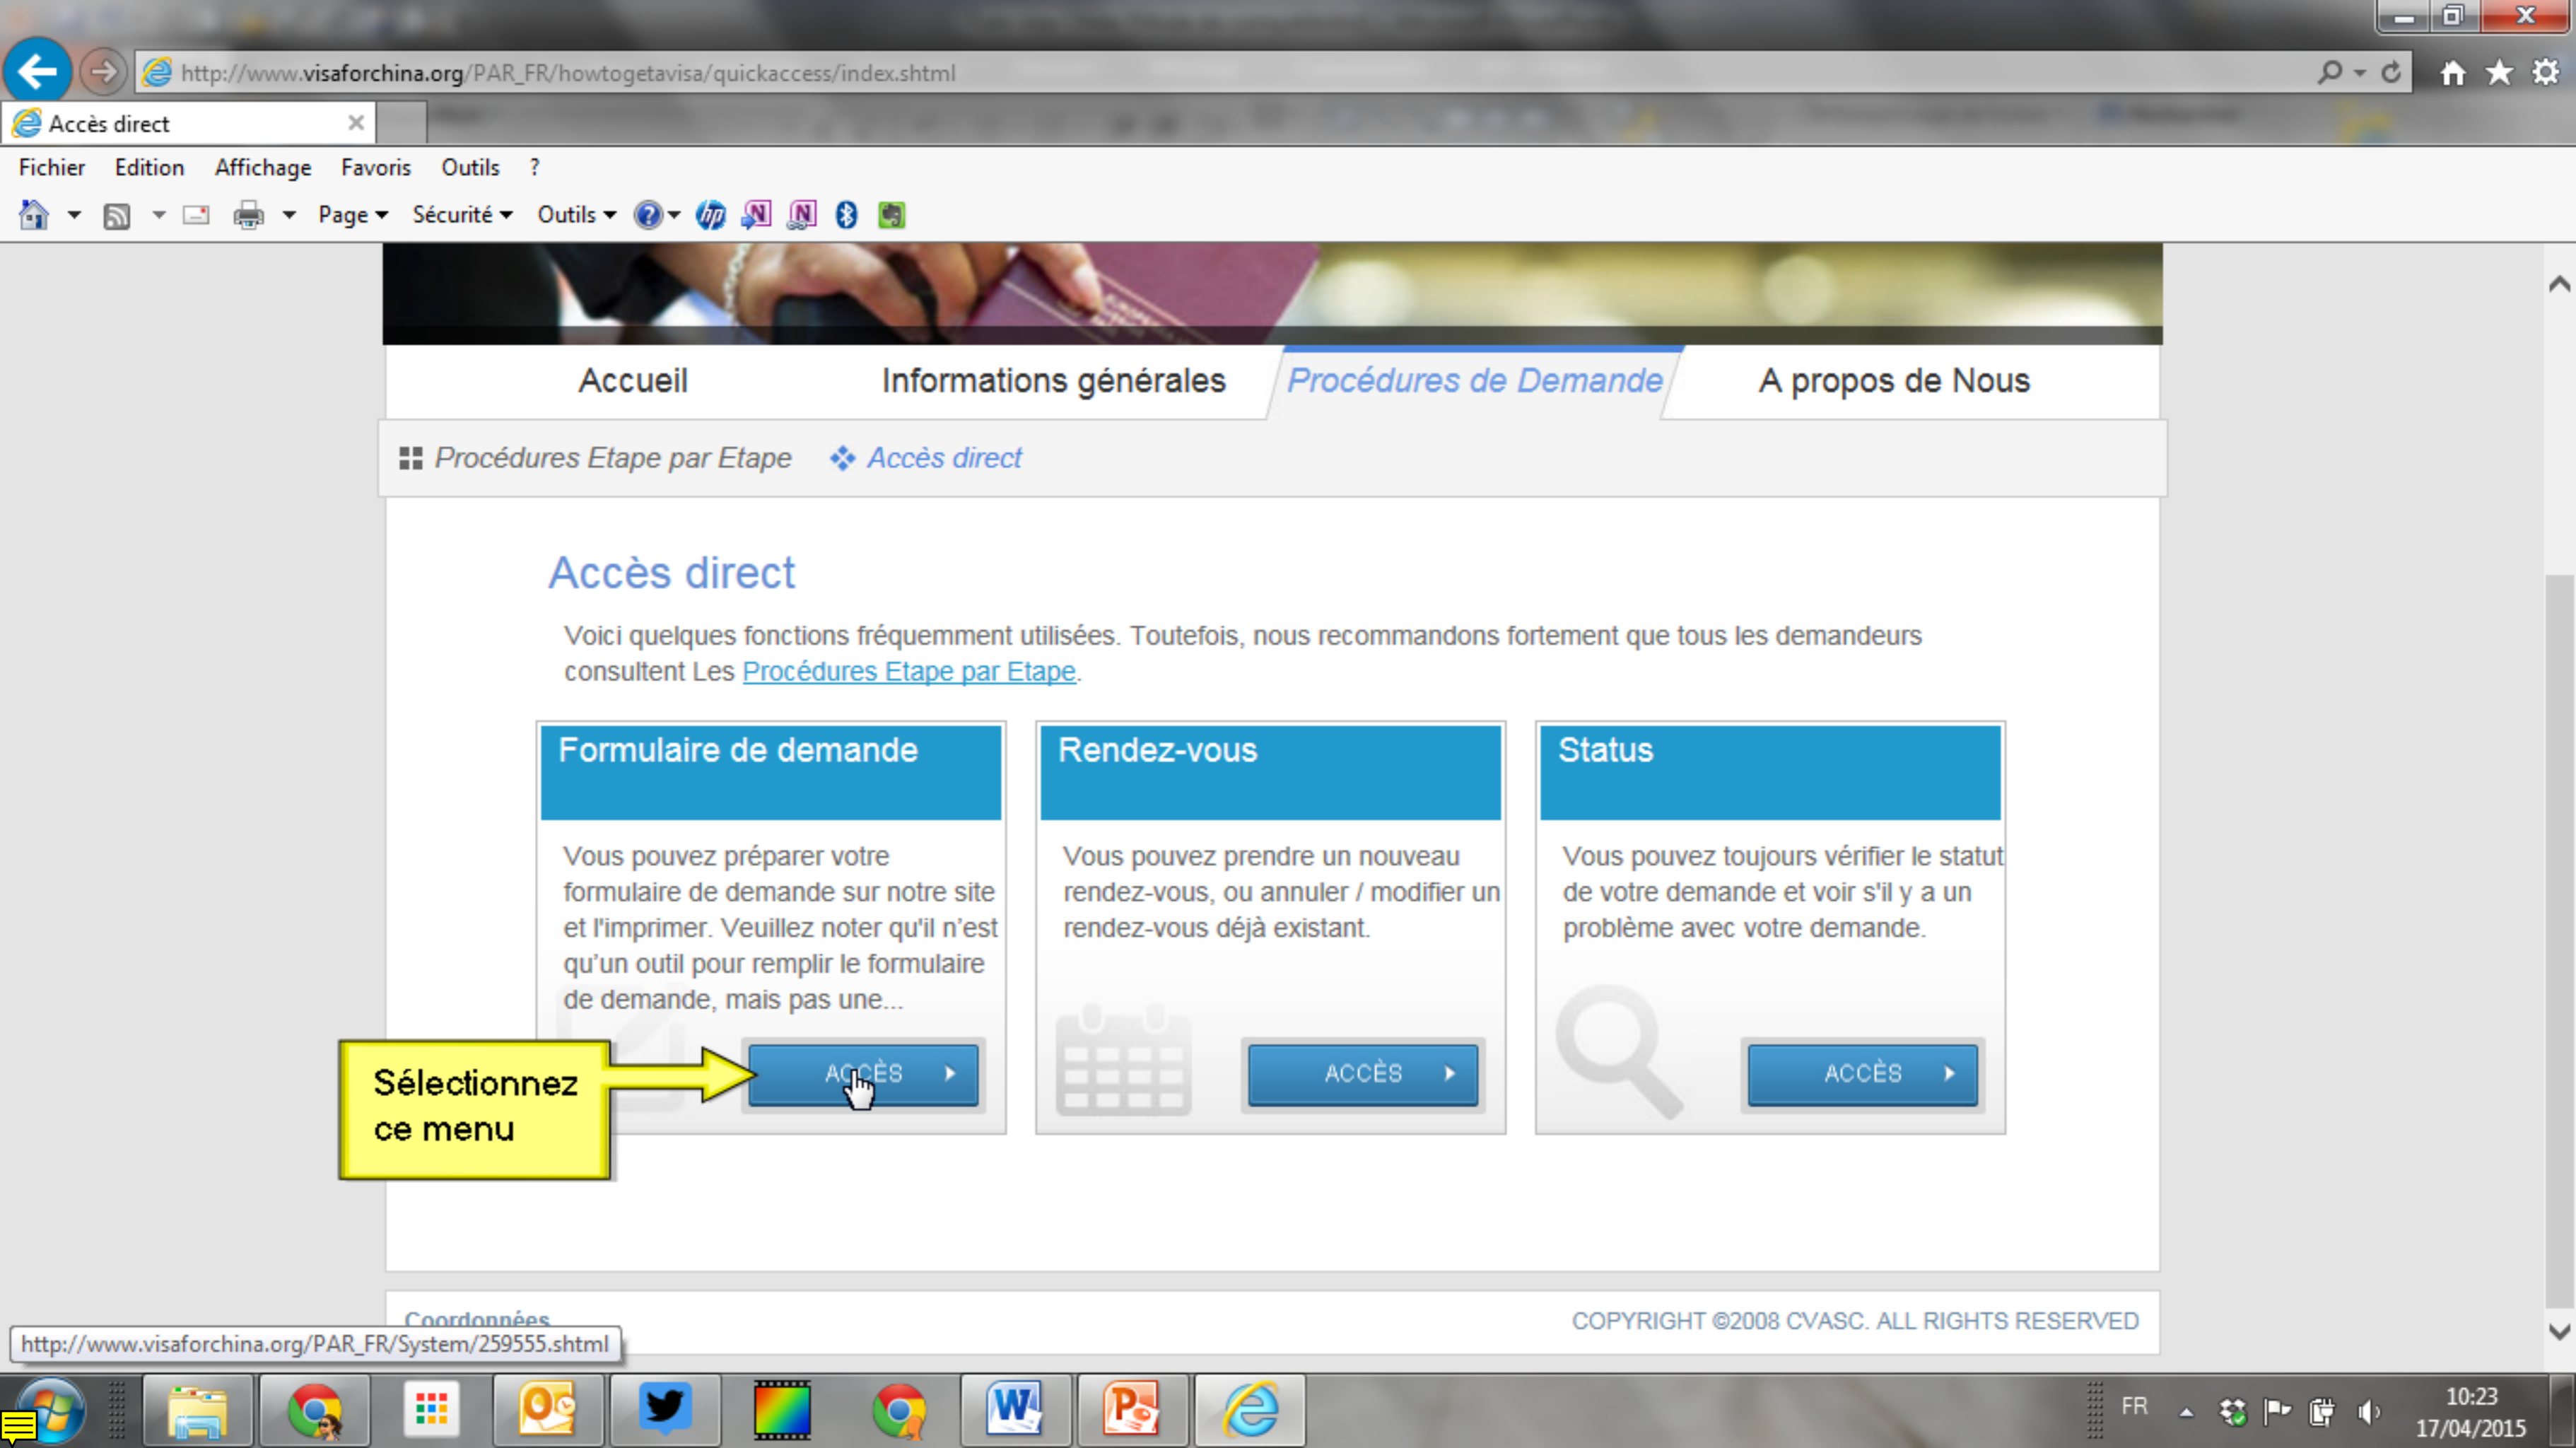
http://www.visaforchina.org/PAR_FR/howtogetavisa/quickaccess/index.shtml

Accès direct

Fichier Edition Affichage Favoris Outils ?

Page ▾ Sécurité ▾ Outils ▾

Accueil Informations générales Procédures de Demande A propos de Nous

Procédures Etape par Etape Accès direct

Accès direct

Voici quelques fonctions fréquemment utilisées. Toutefois, nous recommandons fortement que tous les demandeurs consultent Les Procédures Etape par Etape.

Formulaire de demande

Vous pouvez préparer votre formulaire de demande sur notre site et l'imprimer. Veuillez noter qu'il n'est qu'un outil pour remplir le formulaire de demande, mais pas une...

ACCÈS

Rendez-vous

Vous pouvez prendre un nouveau rendez-vous, ou annuler / modifier un rendez-vous déjà existant.

ACCÈS

Status

Vous pouvez toujours vérifier le statut de votre demande et voir s'il y a un problème avec votre demande.

ACCÈS

Sélectionnez ce menu

Coordonnées

COPYRIGHT ©2008 CVASC. ALL RIGHTS RESERVED

http://www.visaforchina.org/PAR_FR/System/259555.shtml

FR 10:23 17/04/2015